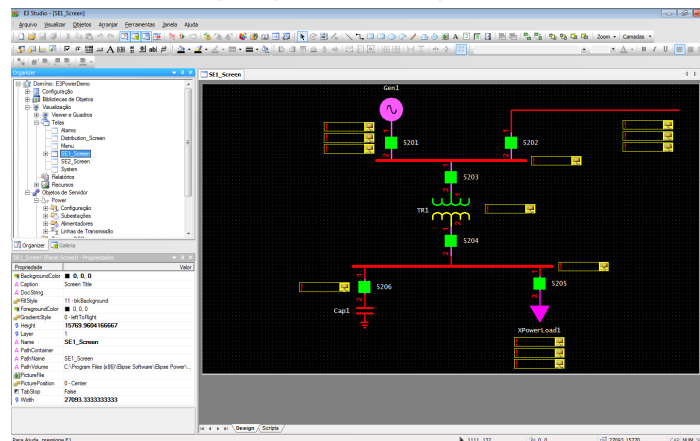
E3 Studio - [SE1_Screen]

Arquivo Visualizar Objetos Arranjar Ferramentas Janela Ajuda

Zoom Camadas

Organizer

Domínio: E3PowerDemo
Configuração
Bibliotecas de Objetos
Visualização
Viewer e Quadros
Telas
Alarms
Distribution_Screen
Menu
SE1_Screen
SE2_Screen
System
Relatórios
Recursos
Objetos de Servidor
Power
Configuração
Subestações
Alimentadores
Linhas de Transmissão

Organizer Galeria

SE1_Screen (Panel Screen) - Propriedades

| Propriedade | Valor |
|---|---|
| BackgroundColor | 0, 0, 0 |
| Caption | Screen Title |
| DocString | |
| FillStyle | 11 - bkBackground |
| ForegroundColor | 0, 0, 0 |
| GradientStyle | 0 - leftToRight |
| Height | 15769.9604166667 |
| Layer | 1 |
| Name | SE1_Screen |
| PathContainer | |
| PathName | SE1_Screen |
| PathVolume | C:\Program Files (x86)\Elipse Software\Elipse Power\... |
| PictureFile | |
| PicturePosition | 0 - Center |
| TabStop | False |
| Width | 27093.3333333333 |

SE1_Screen

Gen1
52
S201
S202
S203
TR1
S204
S206
S205
Cap1
XPowerLoad1

Design Scripts

Para Ajuda, pressione F1